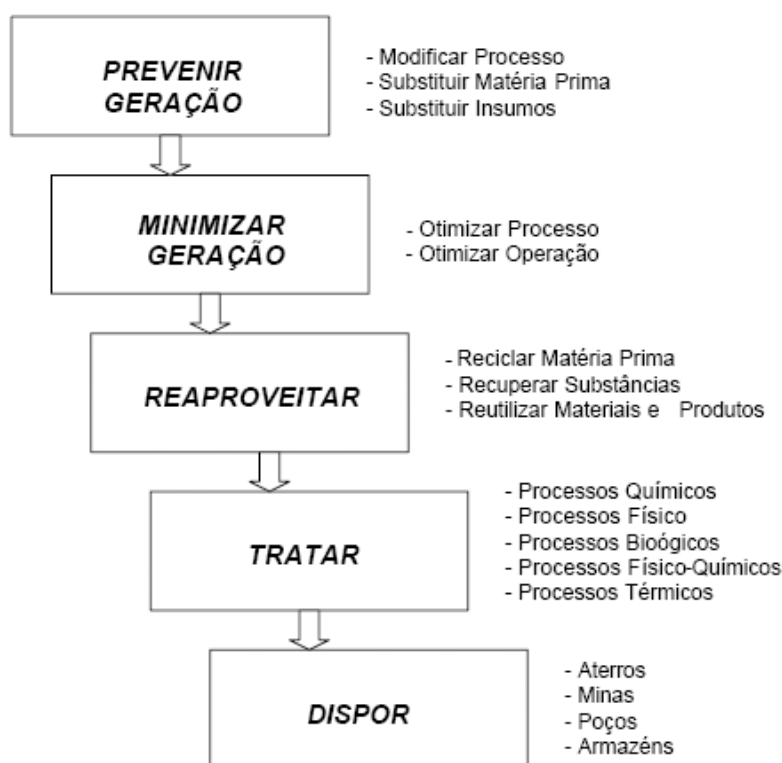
PREVENIR GERAÇÃO

- Modificar Processo
- Substituir Matéria Prima
- Substituir Insumos

MINIMIZAR GERAÇÃO

- Otimizar Processo
- Otimizar Operação

REAPROVEITAR

- Reciclar Matéria Prima
- Recuperar Substâncias
- Reutilizar Materiais e Produtos

TRATAR

- Processos Químicos
- Processos Físico
- Processos Bioógicos
- Processos Físico-Químicos
- Processos Térmicos

DISPOR

- Aterros
- Minas
- Poços
- Armazéns